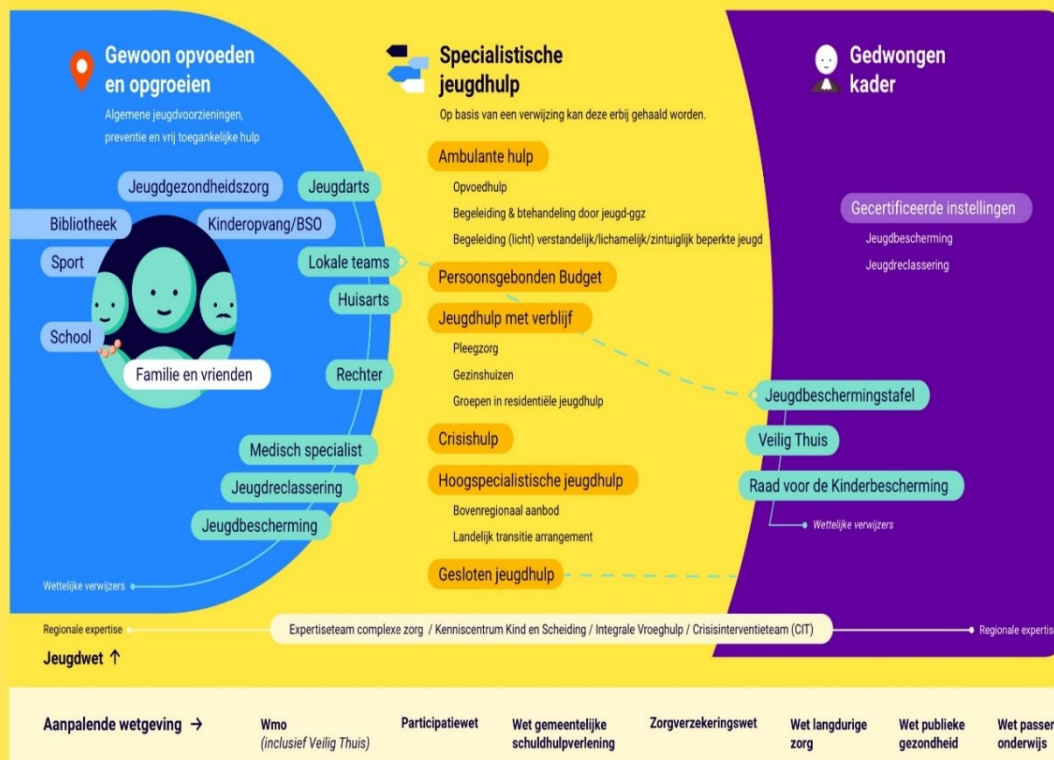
Gewoon opvoeden en opgroeien

Algemene jeugdvoorzieningen, preventie en vrij toegankelijke hulp

Jeugdgezondheidszorg
Jeugdarts
Bibliotheek
Kinderopvang/BSO
Sport
Lokale teams
Huisarts
School
Familie en vrienden
Rechter
Medisch specialist
Jeugdreclassering
Jeugdbescherming

Wettelijke verwijzers

Specialistische jeugdhulp

Op basis van een verwijzing kan deze erbij gehaald worden.

Ambulante hulp
Opvoedhulp
Begeleiding & btehandeling door jeugd-ggz
Begeleiding (licht) verstandelijk/lichamelijk/zintuiglijk beperkte jeugd

Persoonsgebonden Budget

Jeugdhulp met verblijf
Pleegzorg
Gezinshuizen
Groepen in residentiële jeugdhulp

Crisishulp

Hoogspecialistische jeugdhulp
Bovenregionaal aanbod
Landelijk transitie arrangement

Gesloten jeugdhulp

Gedwongen kader

Gecertificeerde instellingen
Jeugdbescherming
Jeugdreclassering

Jeugdbeschermingstafel
Veilig Thuis
Raad voor de Kinderbescherming

Wettelijke verwijzers

Regionale expertise
Expertiseteam complexe zorg / Kenniscentrum Kind en Scheiding / Integrale Vroeghulp / Crisisinterventieteam (CIT)
Regionale expertis

Jeugdwet ↑

Aanpalende wetgeving →
Wmo (inclusief Veilig Thuis)
Participatiewet
Wet gemeentelijke schuldhulpverlening
Zorgverzekeringswet
Wet langdurige zorg
Wet publieke gezondheid
Wet passer onderwijs